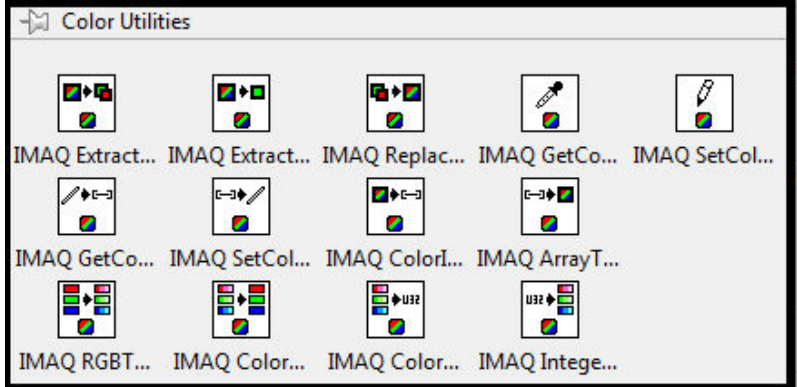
Color Utilities

IMAQ Extract... IMAQ Extract... IMAQ Replac... IMAQ GetCo... IMAQ SetCol...

IMAQ GetCo... IMAQ SetCol... IMAQ ColorI... IMAQ ArrayT...

IMAQ RGBT... IMAQ Color... IMAQ Color... IMAQ Intege...